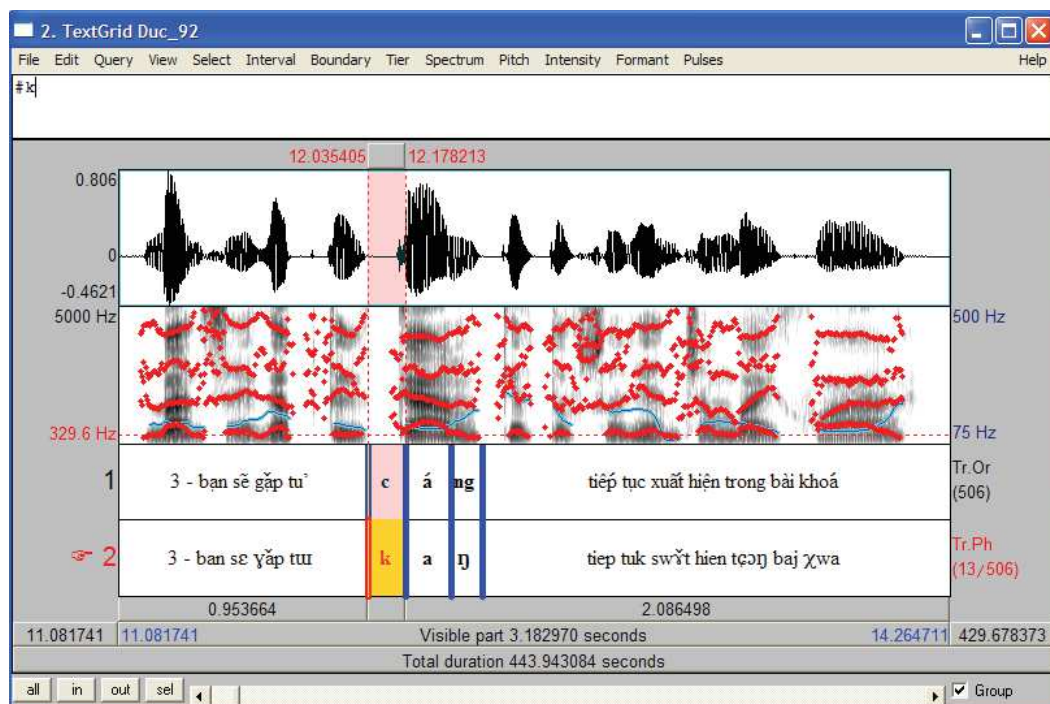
2. TextGrid Duc_92

File Edit Query View Select Interval Boundary Tier Spectrum Pitch Intensity Formant Pulses Help

#k

12.035405 12.178213

0.806

0

-0.4621

5000 Hz

500 Hz

329.6 Hz

75 Hz

1

3 - bạn sẽ gặp tư`

c

á

ng

tiếp tục xuất hiện trong bài khoá

Tr.Or (506)

2

3 - ban sɛ ɣăp tɯ

k

a

ŋ

tiep tuk swɤ̆t hien tɕɔŋ baj χwa

Tr.Ph (13/506)

0.953664

2.086498

11.081741

11.081741

Visible part 3.182970 seconds

14.264711

429.678373

Total duration 443.943084 seconds

all in out sel

Group